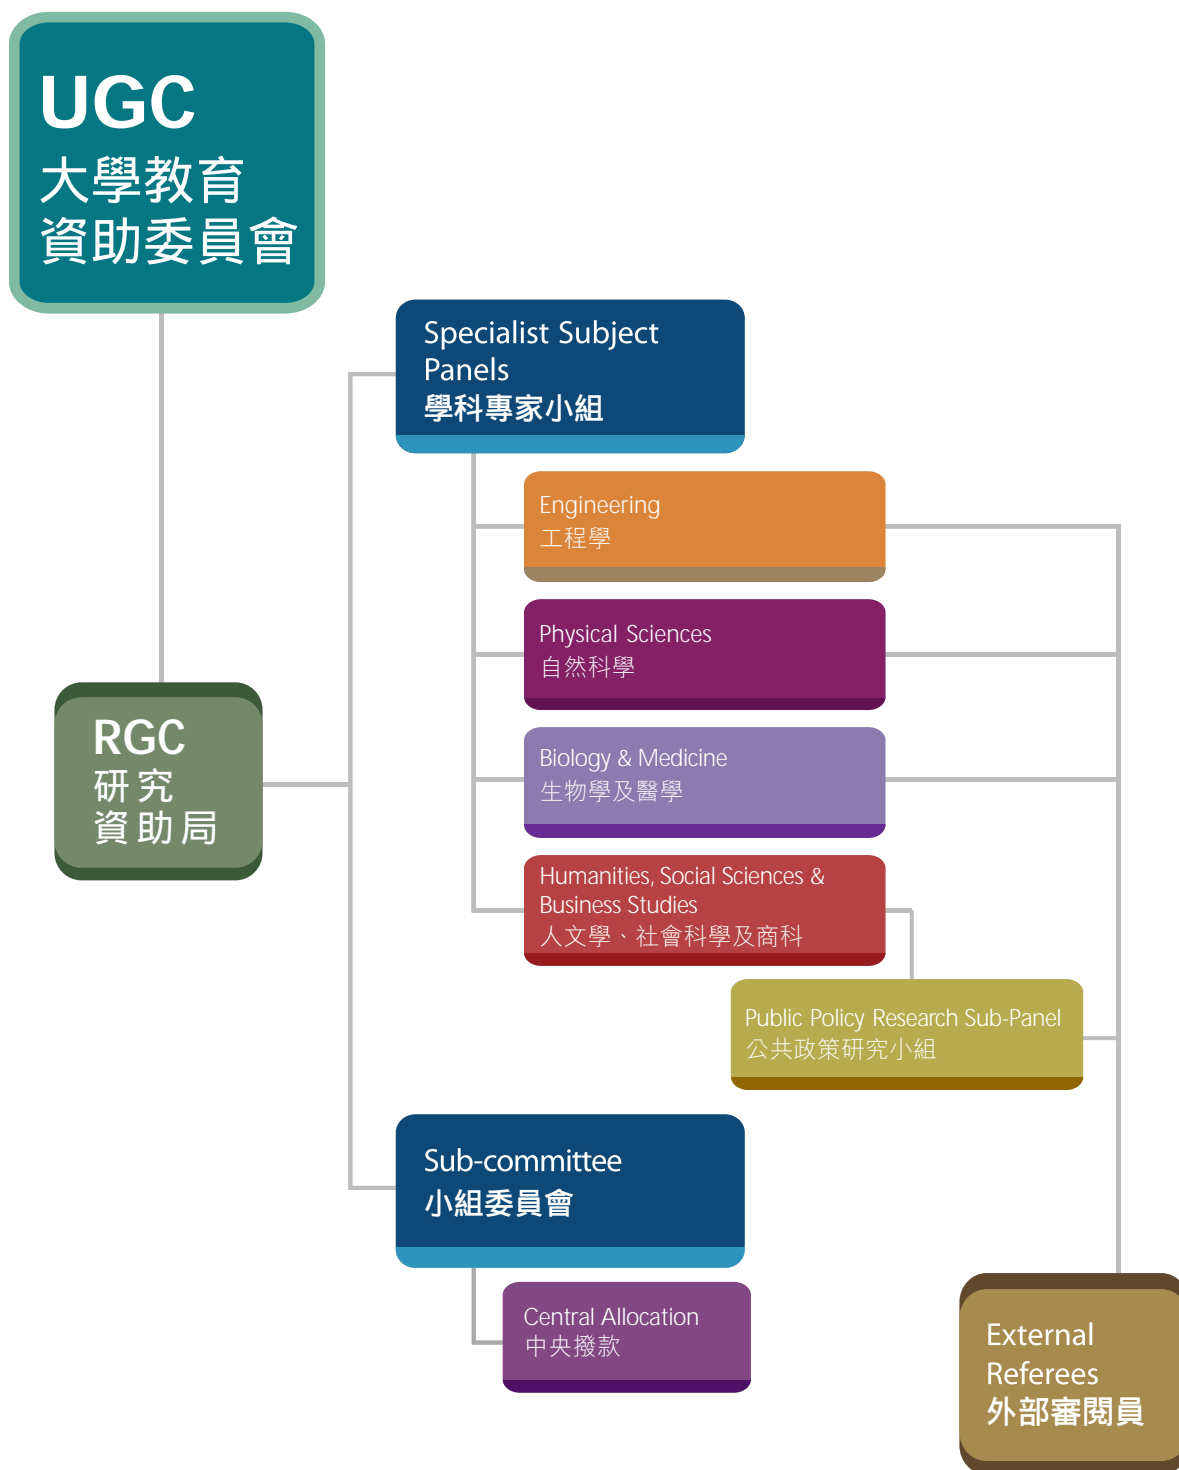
UGC
大學教育資助委員會

Specialist Subject Panels
學科專家小組

Engineering
工程學

Physical Sciences
自然科學

Biology & Medicine
生物學及醫學

Humanities, Social Sciences & Business Studies
人文學、社會科學及商科

Public Policy Research Sub-Panel
公共政策研究小組

RGC
研究資助局

Sub-committee
小組委員會

Central Allocation
中央撥款

External Referees
外部審閱員